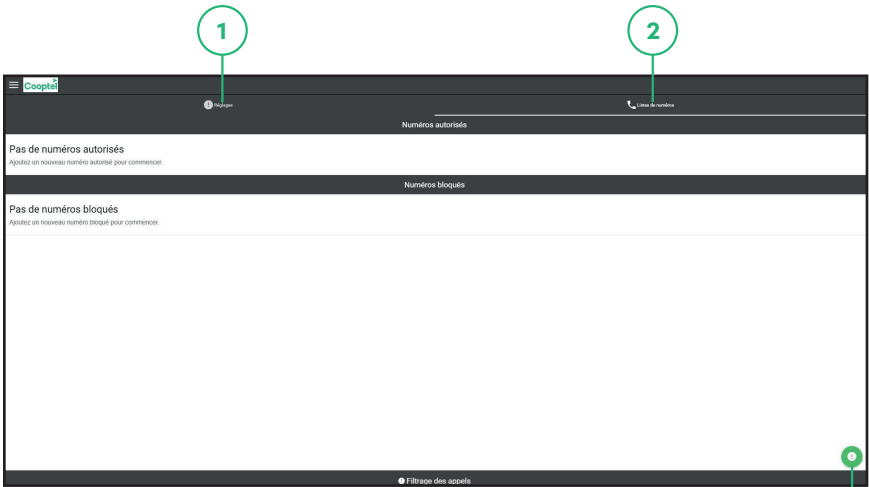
1

2

Cooptel

Réglages

Listes de numéros

Numéros autorisés

Pas de numéros autorisés

Ajoutez un nouveau numéro autorisé pour commencer.

Numéros bloqués

Pas de numéros bloqués

Ajoutez un nouveau numéro bloqué pour commencer.

Filtrage des appels